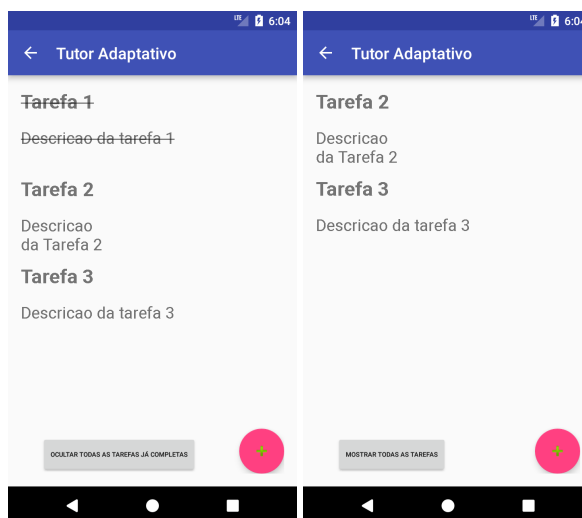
LTE 6:04

Tutor Adaptativo

Tarefa 1

Descricao da tarefa 1

Tarefa 2

Descricao
da Tarefa 2

Tarefa 3

Descricao da tarefa 3

OCULTAR TODAS AS TAREFAS JÁ COMPLETAS

+

LTE 6:04

Tutor Adaptativo

Tarefa 2

Descricao
da Tarefa 2

Tarefa 3

Descricao da tarefa 3

MOSTRAR TODAS AS TAREFAS

+